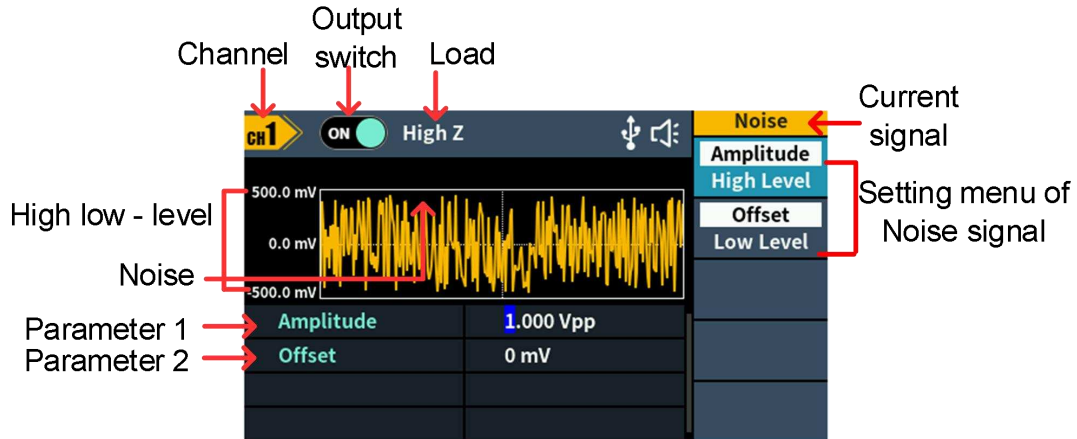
Channel

Output switch

Load

Current signal

CH1

ON

High Z

Noise

Amplitude

High Level

Offset

Low Level

Setting menu of Noise signal

High low - level

500.0 mV

0.0 mV

-500.0 mV

Noise

Parameter 1

Parameter 2

| Amplitude | 1.000 Vpp |
|---|---|
| Offset | 0 mV |